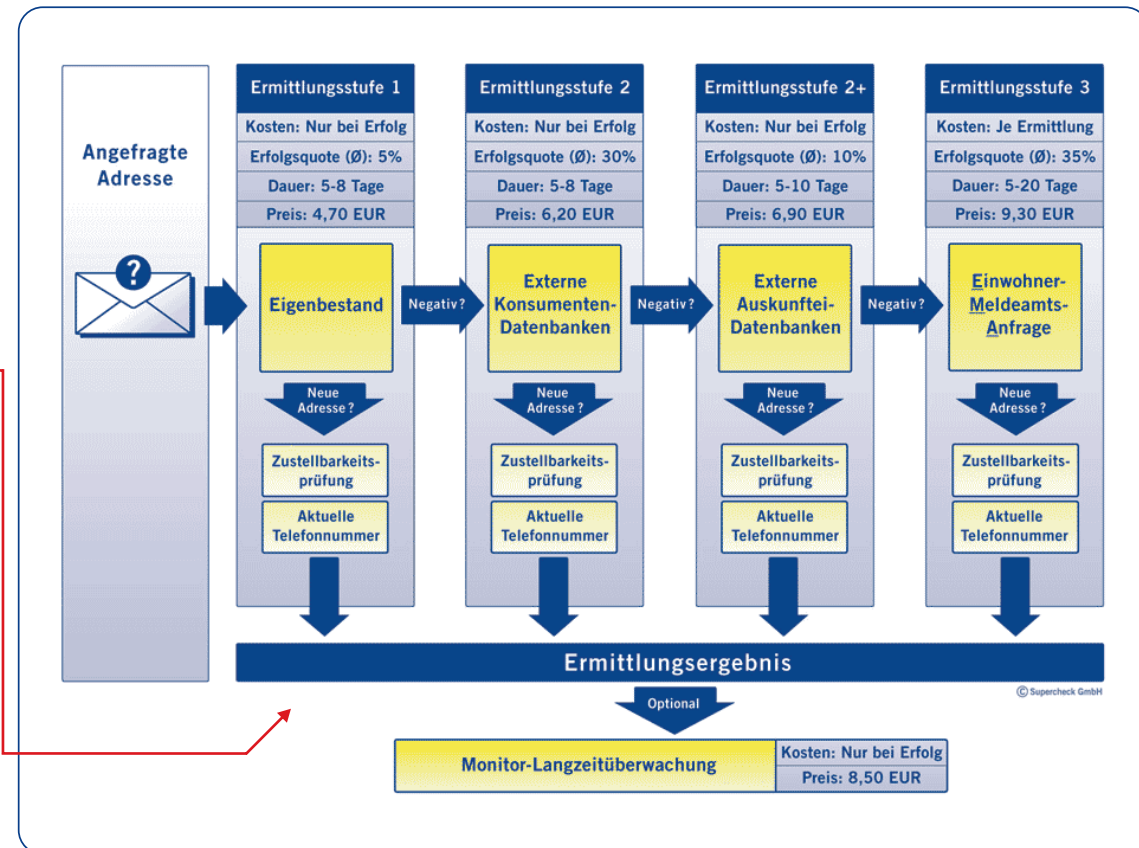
Angefragte Adresse

Ermittlungsstufe 1
Kosten: Nur bei Erfolg
Erfolgsquote (Ø): 5%
Dauer: 5-8 Tage
Preis: 4,70 EUR
Eigenbestand
Neue Adresse ?
Zustellbarkeitsprüfung
Aktuelle Telefonnummer

Negativ ?

Ermittlungsstufe 2
Kosten: Nur bei Erfolg
Erfolgsquote (Ø): 30%
Dauer: 5-8 Tage
Preis: 6,20 EUR
Externe Konsumenten-Datenbanken
Neue Adresse ?
Zustellbarkeitsprüfung
Aktuelle Telefonnummer

Negativ ?

Ermittlungsstufe 2+
Kosten: Nur bei Erfolg
Erfolgsquote (Ø): 10%
Dauer: 5-10 Tage
Preis: 6,90 EUR
Externe Auskunftei-Datenbanken
Neue Adresse ?
Zustellbarkeitsprüfung
Aktuelle Telefonnummer

Negativ ?

Ermittlungsstufe 3
Kosten: Je Ermittlung
Erfolgsquote (Ø): 35%
Dauer: 5-20 Tage
Preis: 9,30 EUR
Einwohner-Meldeamts-Anfrage
Neue Adresse ?
Zustellbarkeitsprüfung
Aktuelle Telefonnummer

Ermittlungsergebnis

© Supercheck GmbH

Optional

Monitor-Langzeitüberwachung
Kosten: Nur bei Erfolg
Preis: 8,50 EUR